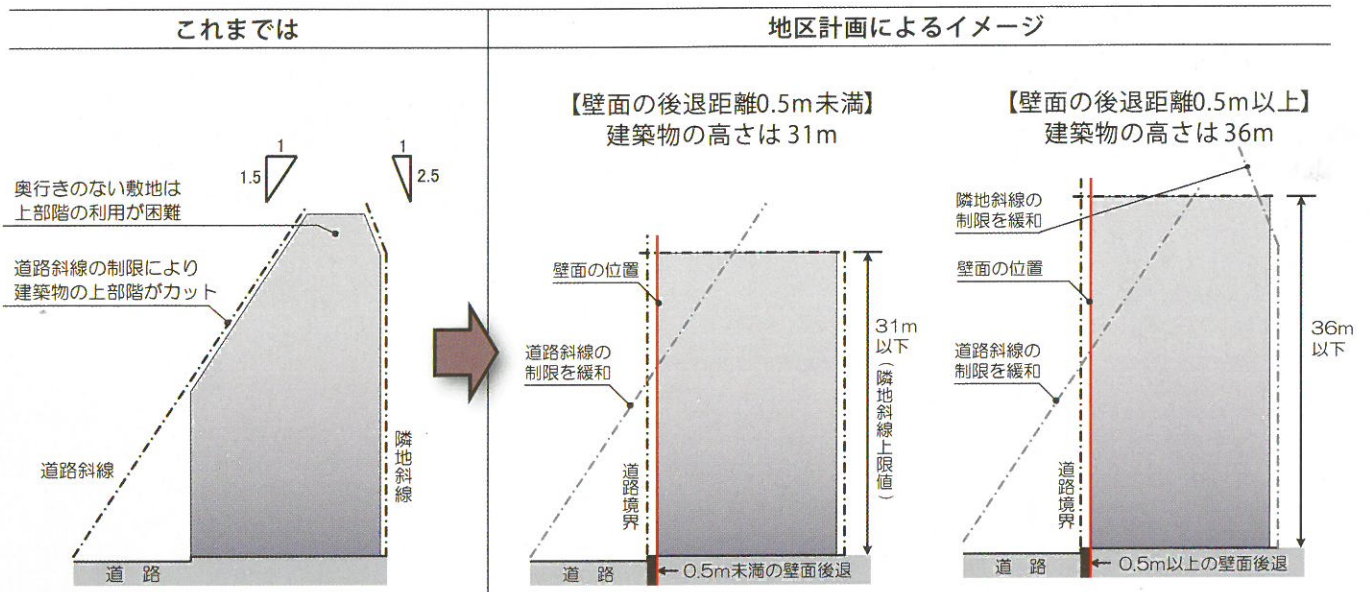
これまでは

1
1.5
1
2.5

奥行きのない敷地は上部階の利用が困難

道路斜線の制限により建築物の上部階がカット

道路斜線

隣地斜線

道 路

地区計画によるイメージ

【壁面の後退距離0.5m未満】
建築物の高さは31m

壁面の位置

道路斜線の制限を緩和

道路境界

31m以下（隣地斜線上限値）

道 路

← 0.5m未満の壁面後退

【壁面の後退距離0.5m以上】
建築物の高さは36m

隣地斜線の制限を緩和

壁面の位置

道路斜線の制限を緩和

道路境界

36m以下

道 路

← 0.5m以上の壁面後退